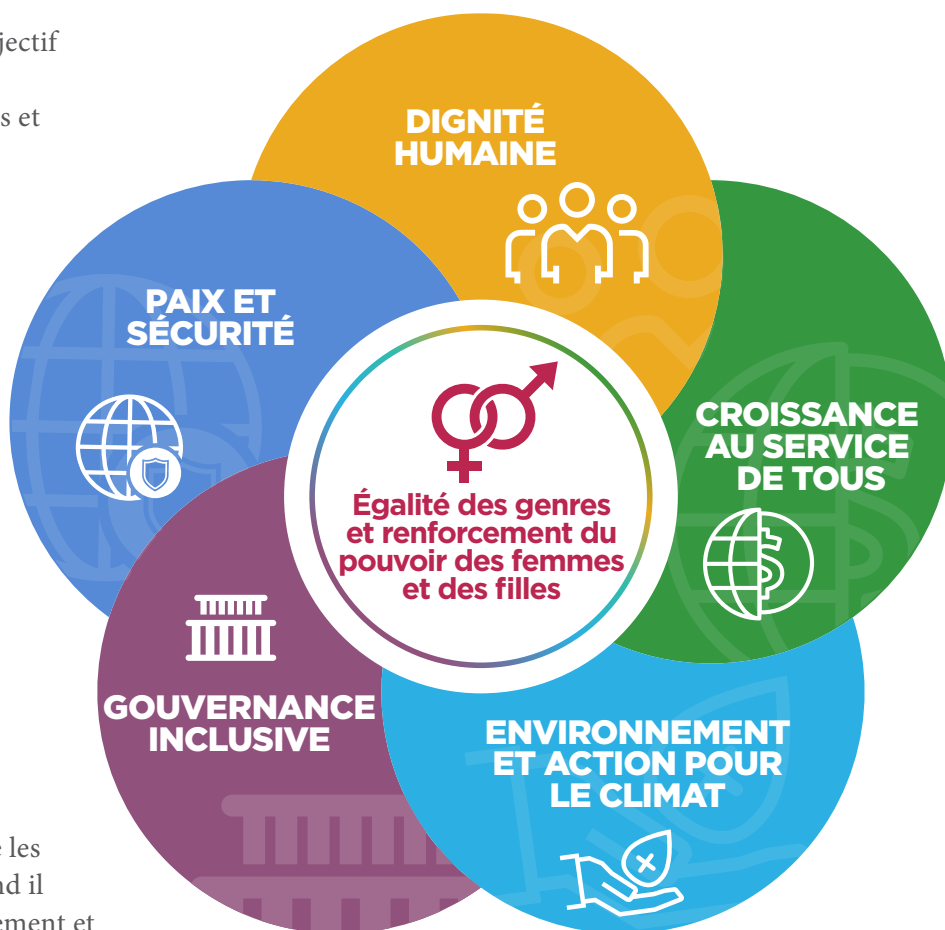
jectif

s et

DIGNITÉ HUMAINE

PAIX ET SÉCURITÉ

CROISSANCE AU SERVICE DE TOUS

Égalité des genres et renforcement du pouvoir des femmes et des filles

GOUVERNANCE INCLUSIVE

ENVIRONNEMENT ET ACTION POUR LE CLIMAT

e les
nd il
ement et